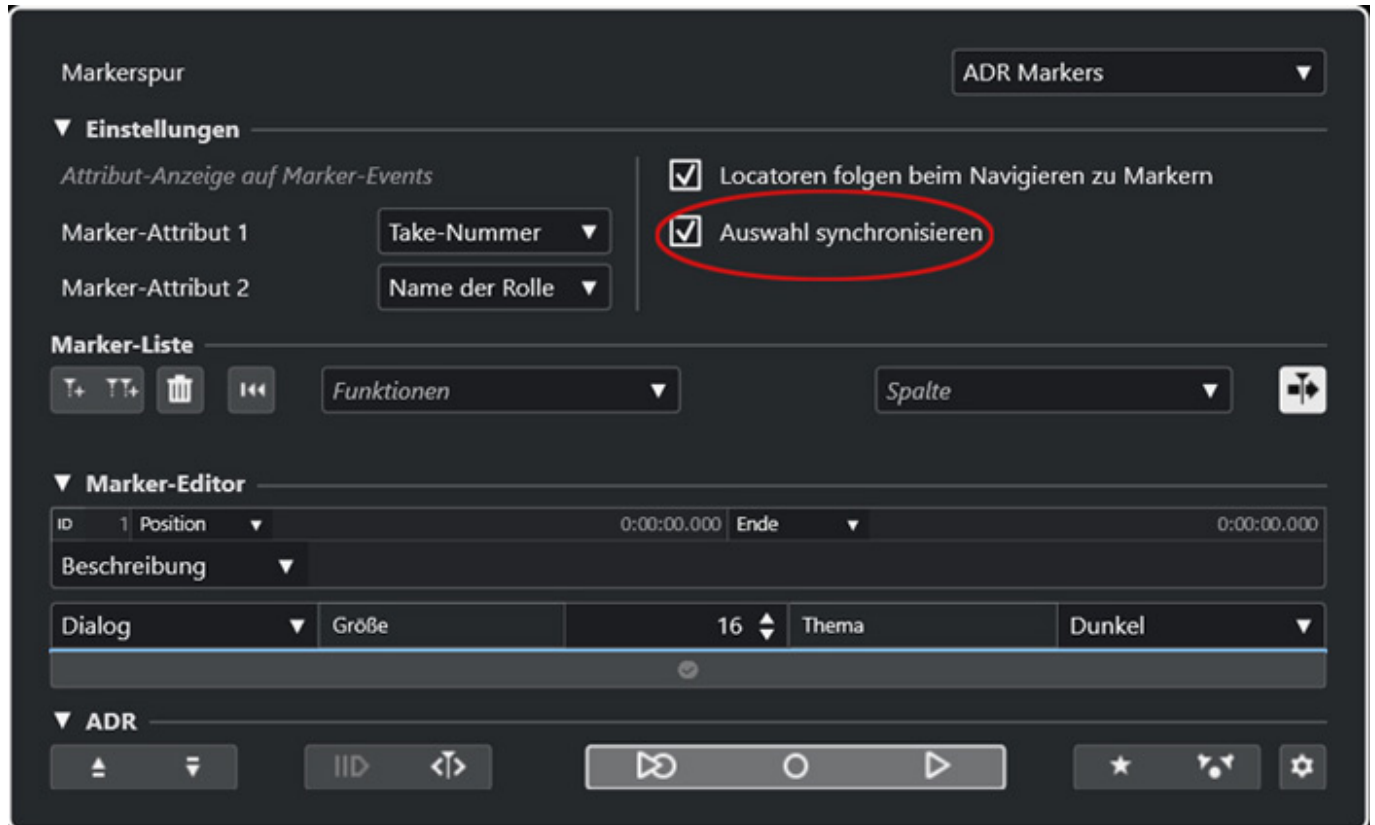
Markerspur

ADR Markers

Einstellungen

Attribut-Anzeige auf Marker-Events

Marker-Attribut 1

Take-Nummer

Marker-Attribut 2

Name der Rolle

Locatoren folgen beim Navigieren zu Markern

Auswahl synchronisieren

Marker-Liste

Funktionen

Spalte

Marker-Editor

ID 1 Position 0:00:00.000 Ende 0:00:00.000

Beschreibung

| Dialog | Größe | 16 | Thema | Dunkel |
|---|---|---|---|---|

ADR